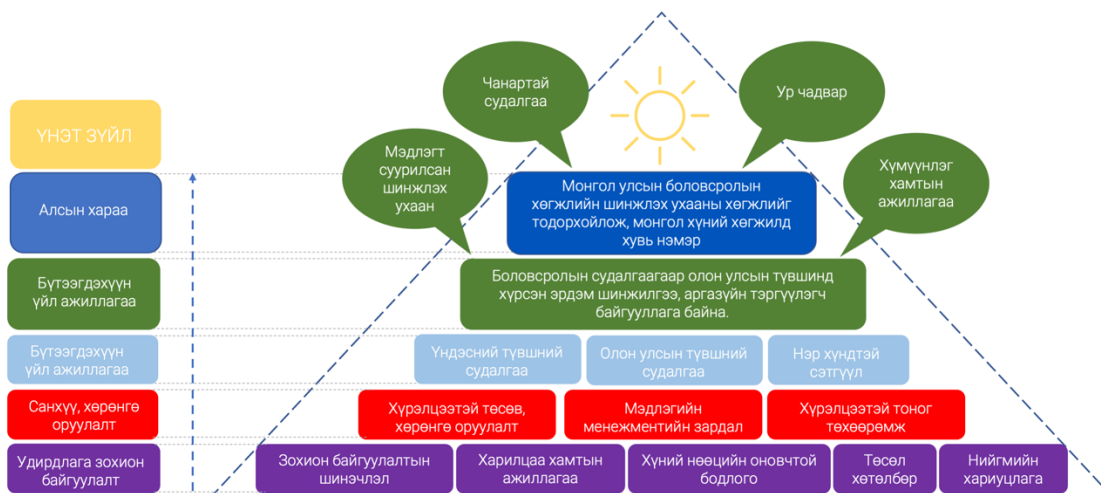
ҮНЭТ ЗҮЙЛ

Алсын хараа

Бүтээгдэхүүн үйл ажиллагаа

Бүтээгдэхүүн үйл ажиллагаа

Санхүү, хөрөнгө оруулалт

Удирдлага зохион байгуулалт

Чанартай судалгаа

Ур чадвар

Мэдлэгт суурилсан шинжлэх ухаан

Хүмүүнлэг хамтын ажиллагаа

Монгол улсын боловсролын хөгжлийн шинжлэх ухааны хөгжлийг тодорхойлож, монгол хүний хөгжилд хувь нэмэр

Боловсролын судалгаагаар олон улсын түвшинд хүрсэн эрдэм шинжилгээ, аргазүйн тэргүүлэгч байгууллага байна.

Үндэсний түвшний судалгаа

Олон улсын түвшний судалгаа

Нэр хүндтэй сэтгүүл

Хүрэлцээтэй төсөв, хөрөнгө оруулалт

Мэдлэгийн менежментийн зардал

Хүрэлцээтэй тоног төхөөрөмж

Зохион байгуулалтын шинэчлэл

Харилцаа хамтын ажиллагаа

Хүний нөөцийн оновчтой бодлого

Төсөл хөтөлбөр

Нийгмийн хариуцлага